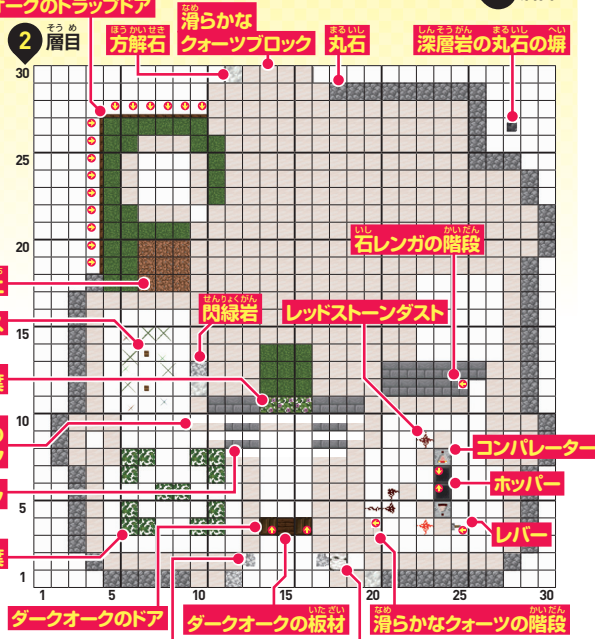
ークのトラップドア
2 層目
そうめ
ほうかいせき
方解石
なめ
滑らかな
クォーツブロック
まるいし
丸石
しんそうがん まるいし へい
深層岩の丸石の塀
30
25
20
15
10
5
1
1 5 10 15 20 25 30
いし かいだん
石レンガの階段
せんりょくがん
閃緑岩
レッドストーンダスト
コンパレーター
ホッパー
レバー
ダークオークのドア
いたざい
ダークオークの板材
なめ かいだん
滑らかなクォーツの階段